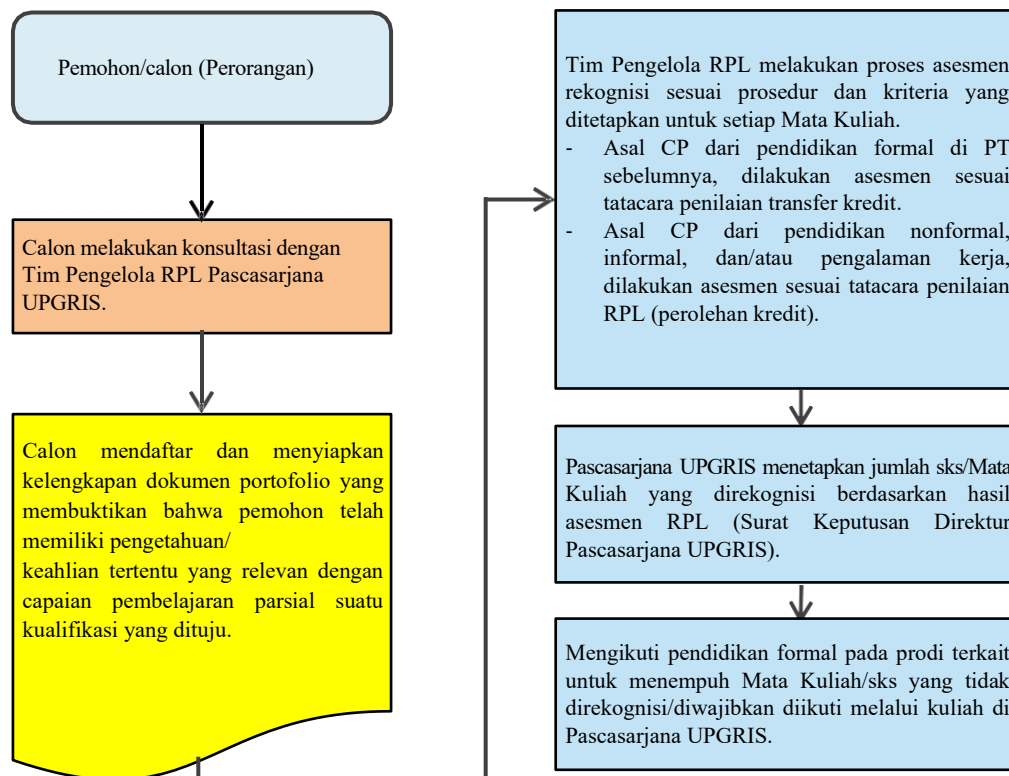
Pemohon/calon (Perorangan)

Calon melakukan konsultasi dengan Tim Pengelola RPL Pascasarjana UPGRIS.

Calon mendaftar dan menyiapkan kelengkapan dokumen portofolio yang membuktikan bahwa pemohon telah memiliki pengetahuan/
keahlian tertentu yang relevan dengan capaian pembelajaran parsial suatu kualifikasi yang dituju.

Tim Pengelola RPL melakukan proses asesmen rekognisi sesuai prosedur dan kriteria yang ditetapkan untuk setiap Mata Kuliah.
- Asal CP dari pendidikan formal di PT sebelumnya, dilakukan asesmen sesuai tatacara penilaian transfer kredit.
- Asal CP dari pendidikan nonformal, informal, dan/atau pengalaman kerja, dilakukan asesmen sesuai tatacara penilaian RPL (perolehan kredit).

Pascasarjana UPGRIS menetapkan jumlah sks/Mata Kuliah yang direkognisi berdasarkan hasil asesmen RPL (Surat Keputusan Direktur Pascasarjana UPGRIS).

Mengikuti pendidikan formal pada prodi terkait untuk menempuh Mata Kuliah/sks yang tidak direkognisi/diwajibkan diikuti melalui kuliah di Pascasarjana UPGRIS.